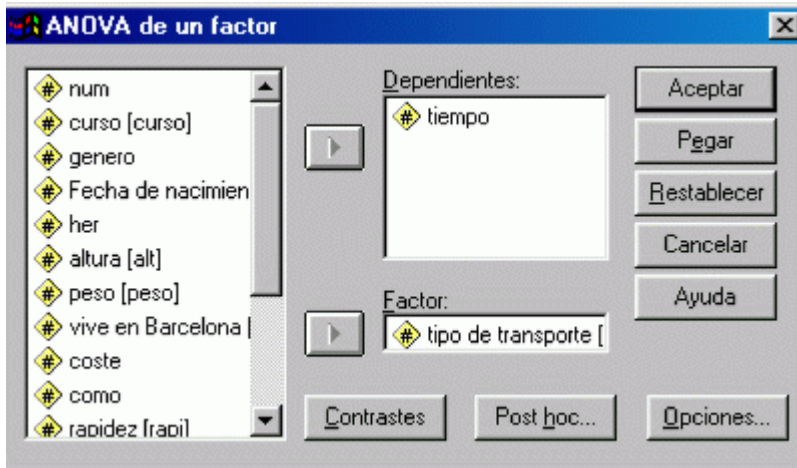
ANOVA de un factor

num
curso [curso]
genero
Fecha de nacimien
her
altura [alt]
peso [peso]
vive en Barcelona [
coste
como
rapidez [rapi]

Dependientes:
tiempo

Factor:
tipo de transporte [

Aceptar
Pegar
Restablecer
Cancelar
Ayuda

Contrastes
Post hoc...
Opciones...